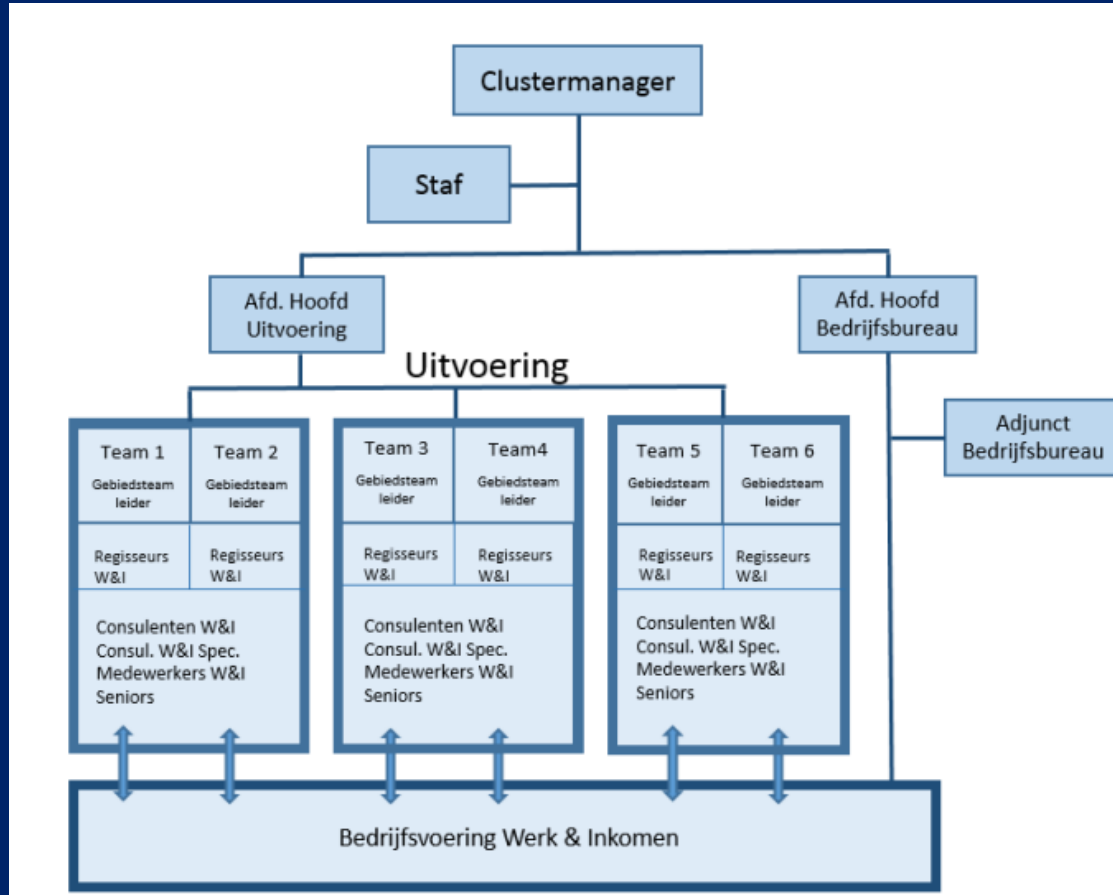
Clustermanager

Staf

Afd. Hoofd Uitvoering

Afd. Hoofd Bedrijfsbureau

Uitvoering

Adjunct Bedrijfsbureau

Team 1
Gebiedsteam leider

Team 2
Gebiedsteam leider

Regisseurs W&I

Regisseurs W&I

Consulenten W&I
Consul. W&I Spec.
Medewerkers W&I
Seniors

Team 3
Gebiedsteam leider

Team4
Gebiedsteam leider

Regisseurs W&I

Regisseurs W&I

Consulenten W&I
Consul. W&I Spec.
Medewerkers W&I
Seniors

Team 5
Gebiedsteam leider

Team 6
Gebiedsteam leider

Regisseurs W&I

Regisseurs W&I

Consulenten W&I
Consul. W&I Spec.
Medewerkers W&I
Seniors

Bedrijfsvoering Werk & Inkomen